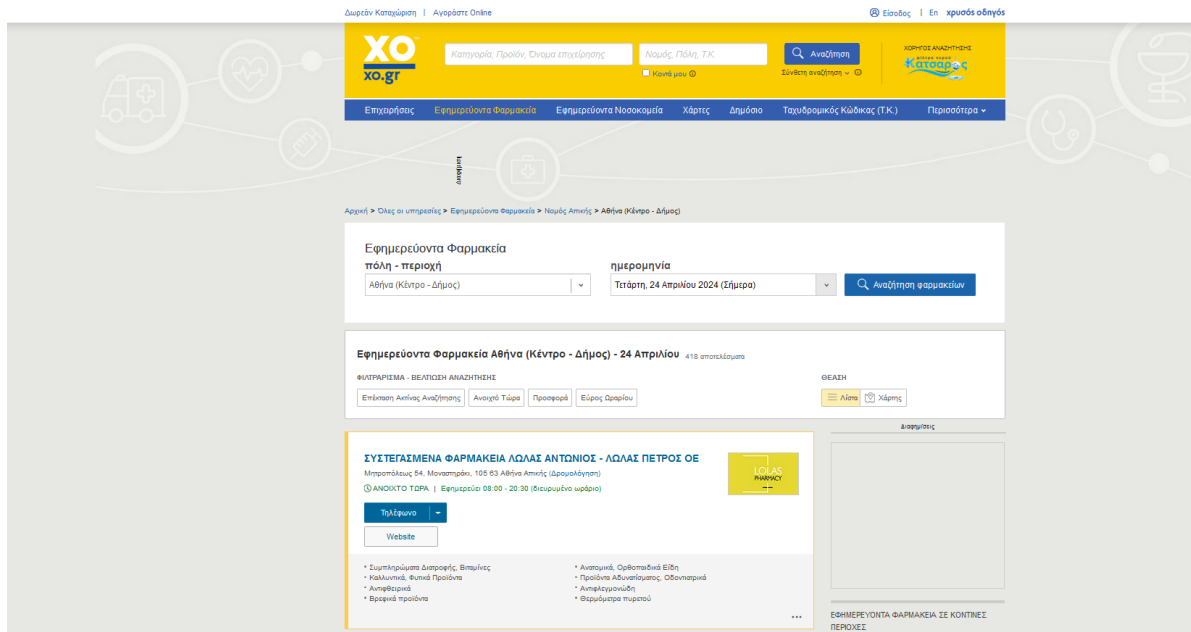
Δωρεάν Καταχώριση | Αγοράστε Online

Είσοδος | En χρυσός οδηγός

xo
xo.gr

Κατηγορία, Προϊόν, Όνομα επιχείρησης

Νομός, Πόλη, Τ.Κ.

Κοντά μου

Αναζήτηση

Σύνθετη αναζήτηση

ΧΟΡΗΓΟΣ ΑΝΑΖΗΤΗΣΗΣ
Κατσαρός

Επιχειρήσεις | Εφημερεύοντα Φαρμακεία | Εφημερεύοντα Νοσοκομεία | Χάρτες | Δημόσιο | Ταχυδρομικός Κώδικας (Τ.Κ.) | Περισσότερα

Αρχική > Όλες οι υπηρεσίες > Εφημερεύοντα Φαρμακεία > Νομός Αττικής > Αθήνα (Κέντρο - Δήμος)

Εφημερεύοντα Φαρμακεία

πόλη - περιοχή
Αθήνα (Κέντρο - Δήμος)

ημερομηνία
Τετάρτη, 24 Απριλίου 2024 (Σήμερα)

Αναζήτηση φαρμακείων

Εφημερεύοντα Φαρμακεία Αθήνα (Κέντρο - Δήμος) - 24 Απριλίου 418 αποτελέσματα

ΦΙΛΤΡΑΡΙΣΜΑ - ΒΕΛΤΙΩΣΗ ΑΝΑΖΗΤΗΣΗΣ
Επέκταση Ακτίνας Αναζήτησης | Ανοιχτό Τώρα | Προσφορά | Εύρος Ωραρίου

ΘΕΑΣΗ
Λίστα | Χάρτης

ΣΥΣΤΕΓΑΣΜΕΝΑ ΦΑΡΜΑΚΕΙΑ ΛΩΛΑΣ ΑΝΤΩΝΙΟΣ - ΛΩΛΑΣ ΠΕΤΡΟΣ ΟΕ
Μητροπόλεως 54, Μοναστηράκι, 105 63 Αθήνα Αττικής (Δρομολόγηση)
ΑΝΟΙΧΤΟ ΤΩΡΑ | Εφημερεύει 08:00 - 20:30 (διευρυμένο ωράριο)

LOLAS PHARMACY

Τηλέφωνο
Website

• Συμπληρώματα Διατροφής, Βιταμίνες
• Καλλυντικά, Φυτικά Προϊόντα
• Αντιφθειρικά
• Βρεφικά προϊόντα
• Ανατομικά, Ορθοπαιδικά Είδη
• Προϊόντα Αδυνατίσματος, Οδοντιατρικά
• Αντιφλεγμονώδη
• Θερμόμετρα πυρετού

Διαφημίσεις

ΕΦΗΜΕΡΕΥΟΝΤΑ ΦΑΡΜΑΚΕΙΑ ΣΕ ΚΟΝΤΙΝΕΣ ΠΕΡΙΟΧΕΣ